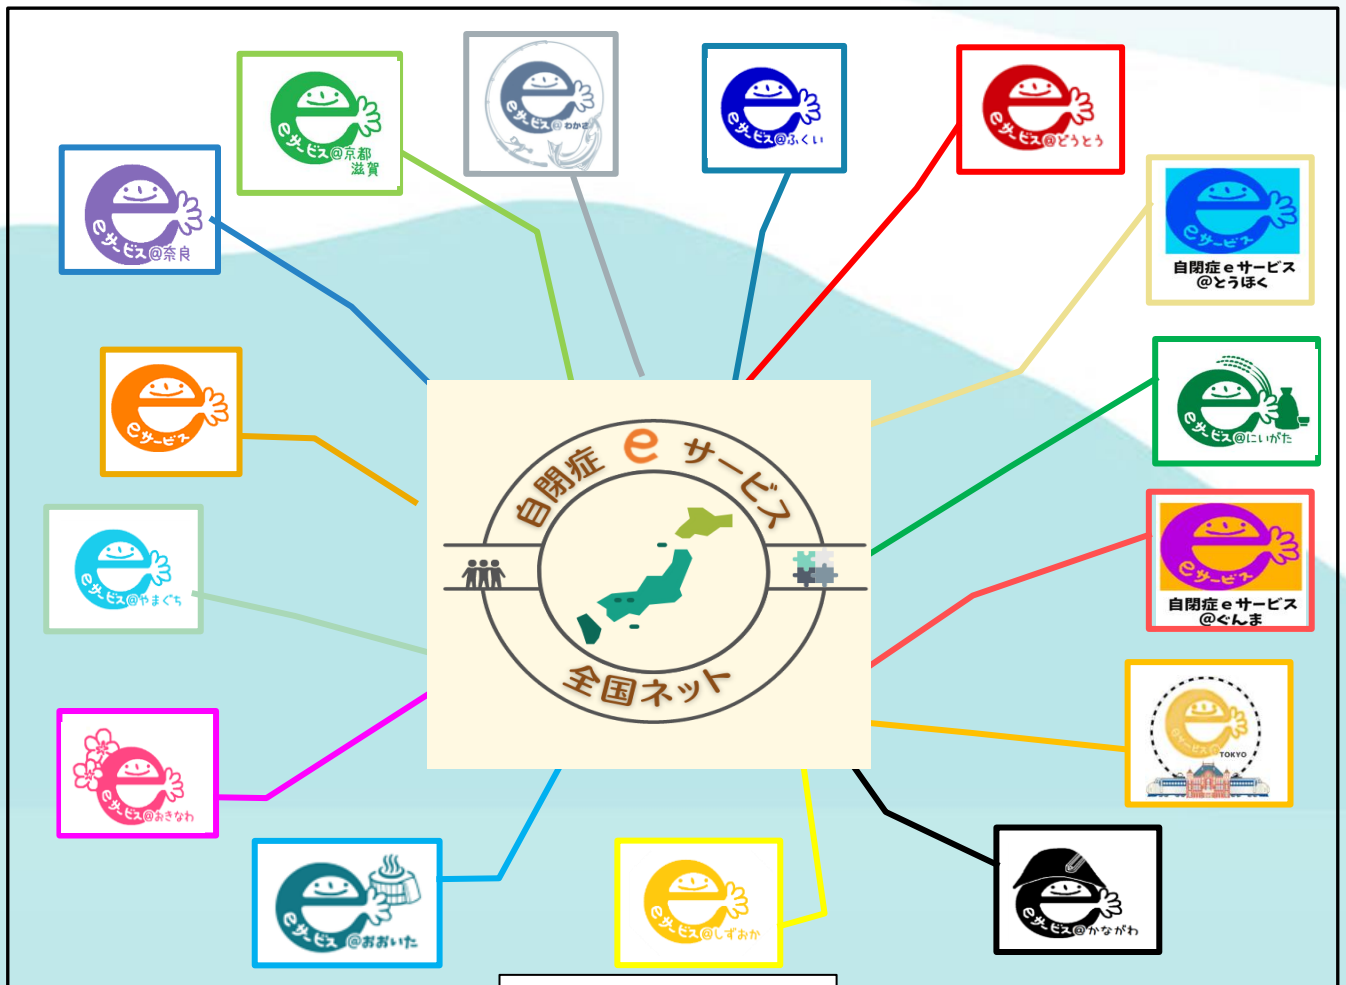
eサービス@京都滋賀

eサービス@わかさ

eサービス@ふくい

eサービス@どうとう

eサービス@奈良

eサービス

自閉症eサービス@とうほく

eサービス

自閉症 e サービス

全国ネット

eサービス@にいがた

eサービス@やまぐち

eサービス

自閉症eサービス@ぐんま

eサービス@TOKYO

eサービス@おきなわ

eサービス@おおいた

eサービス@しずおか

eサービス@かながわ